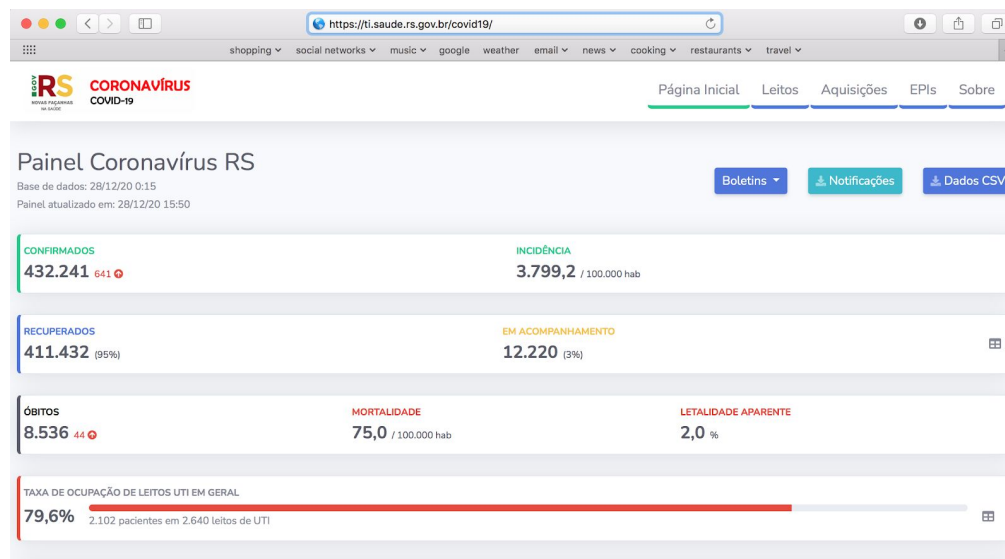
https://ti.saude.rs.gov.br/covid19/

shopping social networks music google weather email news cooking restaurants travel

GOV RS NOVAS FAÇANHAS NA SAÚDE CORONAVÍRUS COVID-19

Página Inicial Leitos Aquisições EPIs Sobre

Painel Coronavírus RS

Base de dados: 28/12/20 0:15

Painel atualizado em: 28/12/20 15:50

Boletins Notificações Dados CSV

CONFIRMADOS
432.241 641

INCIDÊNCIA
3.799,2 / 100.000 hab

RECUPERADOS
411.432 (95%)

EM ACOMPANHAMENTO
12.220 (3%)

ÓBITOS
8.536 44

MORTALIDADE
75,0 / 100.000 hab

LETALIDADE APARENTE
2,0 %

TAXA DE OCUPAÇÃO DE LEITOS UTI EM GERAL
79,6% 2.102 pacientes em 2.640 leitos de UTI